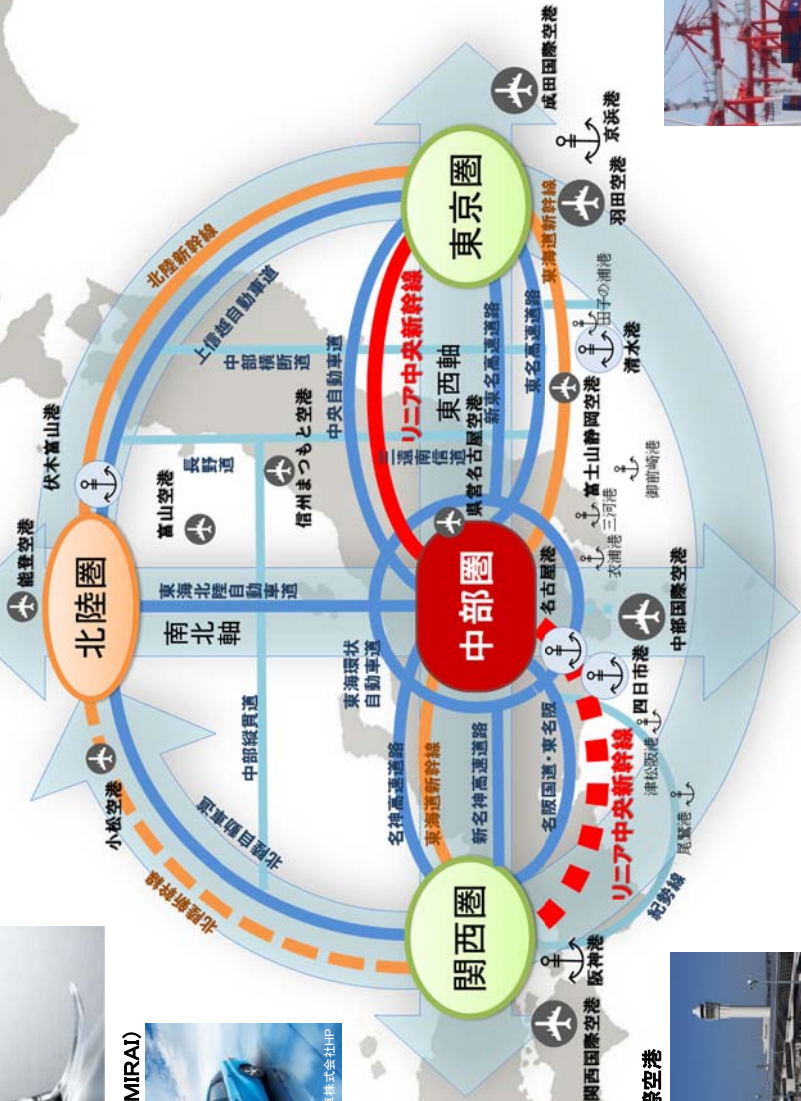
北陸圏
東京圏
中部圏
関西圏
南北軸
東西軸
北陸新幹線
上信越自動車道
中部横断道
中央自動車道
東名高速道路
新東名高速道路
リニア中央新幹線
三遠南信道
東海北陸自動車道
東海環状自動車道
中部縦貫道
北陸自動車道
北陸新幹線
名神高速道路
東海道新幹線
新名神高速道路
名阪国道・東名阪
リニア中央新幹線
紀勢線
東海道新幹線
能登空港
伏木富山港
富山空港
長野道
信州まつもと空港
県営名古屋空港
富士山静岡空港
清水港
田子の浦港
御前崎港
三河港
衣浦港
名古屋港
中部国際空港
四日市港
津松阪港
尾鷲港
阪神港
関西国際空港
小松空港
成田国際空港
京浜港
羽田空港
MIRAI)
株式会社HP
空港